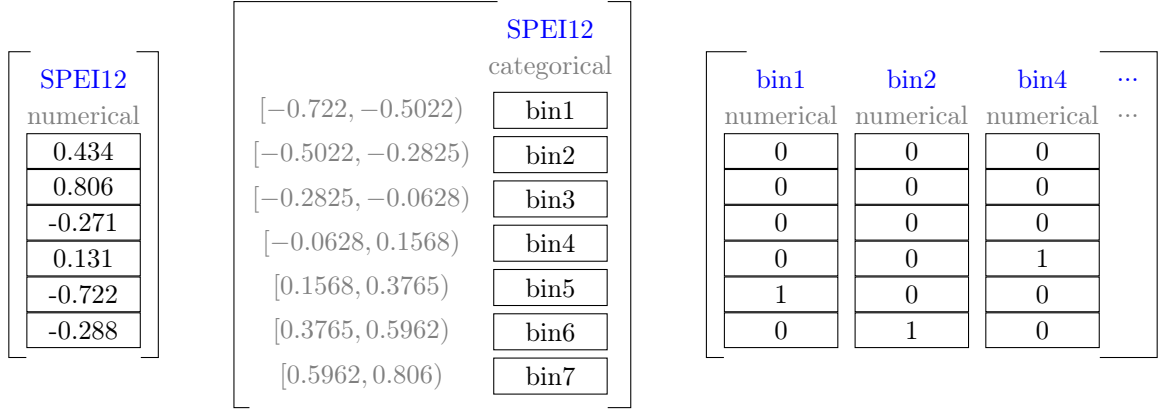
| SPEI12 |
|---|
| numerical |
| 0.434 |
| 0.806 |
| -0.271 |
| 0.131 |
| -0.722 |
| -0.288 |

| | SPEI12 |
|---|---|
| | categorical |
| $[-0.722, -0.5022)$ | bin1 |
| $[-0.5022, -0.2825)$ | bin2 |
| $[-0.2825, -0.0628)$ | bin3 |
| $[-0.0628, 0.1568)$ | bin4 |
| $[0.1568, 0.3765)$ | bin5 |
| $[0.3765, 0.5962)$ | bin6 |
| $[0.5962, 0.806)$ | bin7 |

| bin1 | bin2 | bin4 | ... |
|---|---|---|---|
| numerical | numerical | numerical | ... |
| 0 | 0 | 0 | |
| 0 | 0 | 0 | |
| 0 | 0 | 0 | |
| 0 | 0 | 1 | |
| 1 | 0 | 0 | |
| 0 | 1 | 0 | |